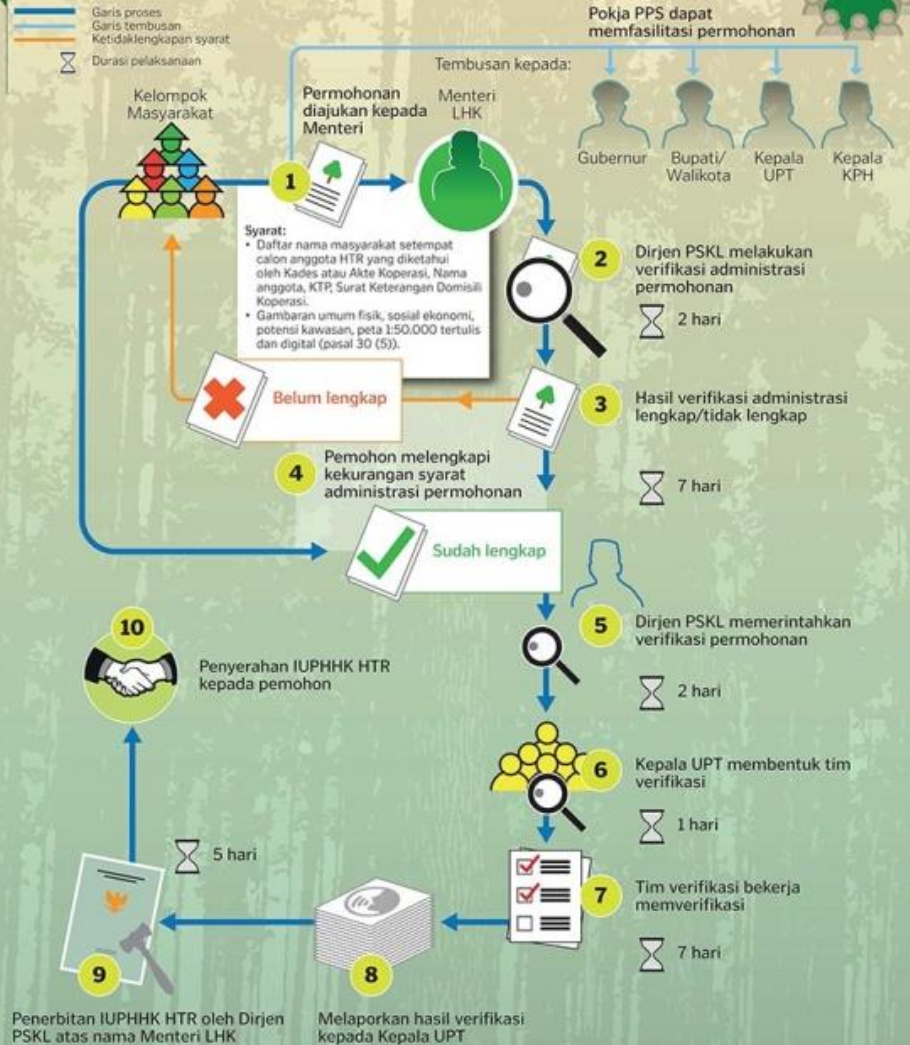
Garis proses
Garis tembusan
Ketidaklengkapan syarat
Durasi pelaksanaan

Pokja PPS dapat memfasilitasi permohonan

Tembusan kepada:

Gubernur

Bupati/ Walikota

Kepala UPT

Kepala KPH

Kelompok Masyarakat

1

Permohonan diajukan kepada Menteri

Menteri LHK

Syarat:
• Daftar nama masyarakat setempat calon anggota HTR yang diketahui oleh Kades atau Akte Koperasi, Nama anggota, KTP, Surat Keterangan Domisili Koperasi.
• Gambaran umum fisik, sosial ekonomi, potensi kawasan, peta 1:50.000 tertulis dan digital (pasal 30 (5)).

2 Dirjen PSKL melakukan verifikasi administrasi permohonan

2 hari

Belum lengkap

3 Hasil verifikasi administrasi lengkap/tidak lengkap

4 Pemohon melengkapi kekurangan syarat administrasi permohonan

7 hari

Sudah lengkap

5 Dirjen PSKL memerintahkan verifikasi permohonan

2 hari

10

Penyerahan IUPHHK HTR kepada pemohon

6 Kepala UPT membentuk tim verifikasi

1 hari

5 hari

7 Tim verifikasi bekerja memverifikasi

7 hari

9

8

Penerbitan IUPHHK HTR oleh Dirjen PSKL atas nama Menteri LHK

Melaporkan hasil verifikasi kepada Kepala UPT